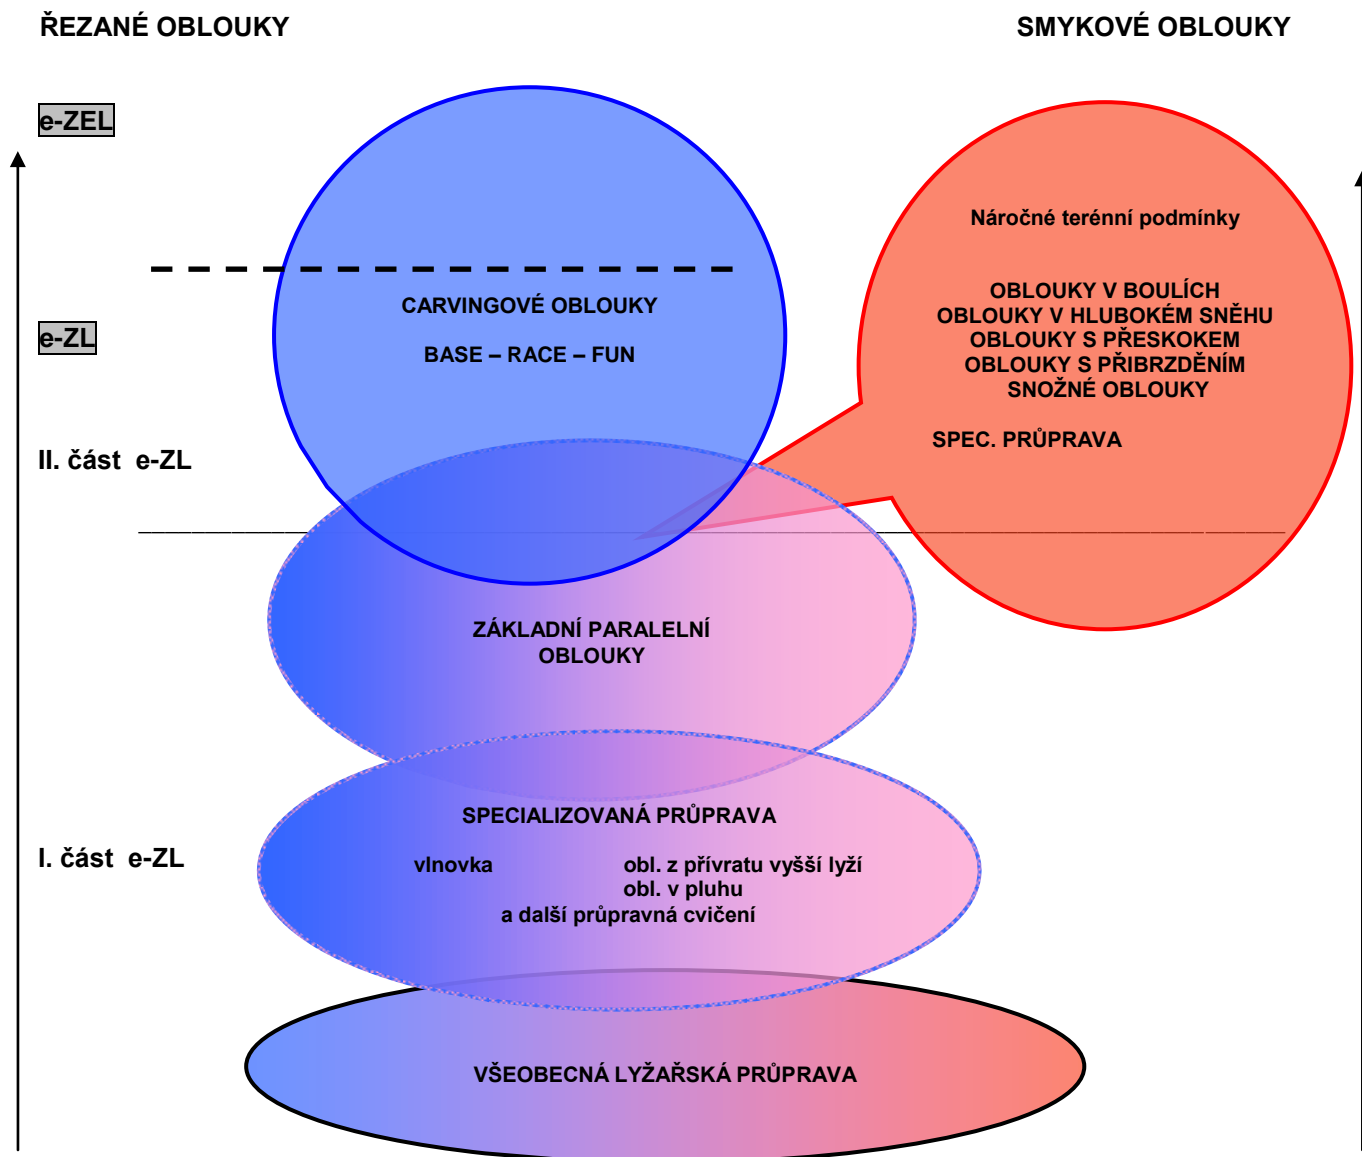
ŘEZANÉ OBLOUKY

SMYKOVÉ OBLOUKY

e-ZEL

Náročné terénní podmínky

OBLOUKY V BOULÍCH
OBLOUKY V HLUBOKÉM SNĚHU
OBLOUKY S PŘESKOKEM
OBLOUKY S PŘIBRZDĚNÍM
SNOŽNÉ OBLOUKY

SPEC. PRŮPRAVA

CARVINGOVÉ OBLOUKY

BASE – RACE – FUN

e-ZL

II. část e-ZL

ZÁKLADNÍ PARALELNÍ OBLOUKY

SPECIALIZOVANÁ PRŮPRAVA

I. část e-ZL

vlnovka

obl. z přívratu vyšší lyží
obl. v pluhu
a další průpravná cvičení

VŠEOBECNÁ LYŽAŘSKÁ PRŮPRAVA